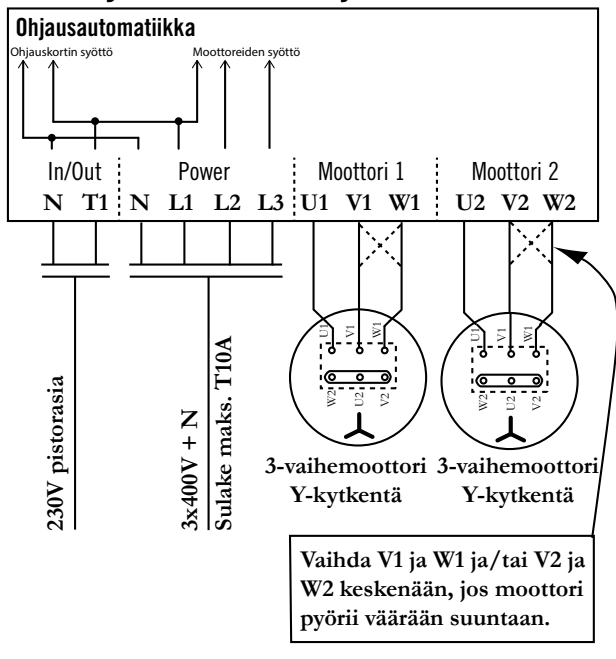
Ohjausautomatiikka

Ohjauskortin syöttö

Moottoreiden syöttö

In/Out
N T1

Power
N L1 L2 L3

Moottori 1
U1 V1 W1

Moottori 2
U2 V2 W2

230V pistorasia

3x400V + N
Sulake maks. T10A

U1 V1 W1
W2 U2 V2

U1 V1 W1
W2 U2 V2

3-vaihemoottori
Y-kytkentä

3-vaihemoottori
Y-kytkentä

Vaihda V1 ja W1 ja/tai V2 ja W2 keskenään, jos moottori pyörii väärään suuntaan.